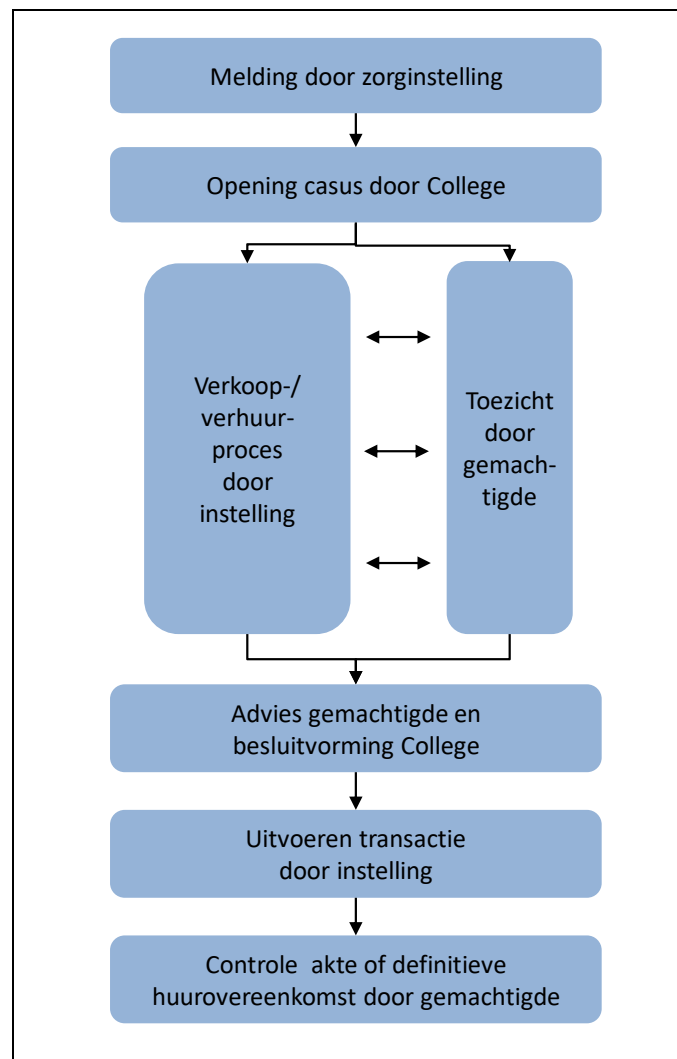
Melding door zorginstelling

Opening casus door College

Verkoop-/ verhuurproces door instelling

Toezicht door gemachtigde

Advies gemachtigde en besluitvorming College

Uitvoeren transactie door instelling

Controle akte of definitieve huurovereenkomst door gemachtigde